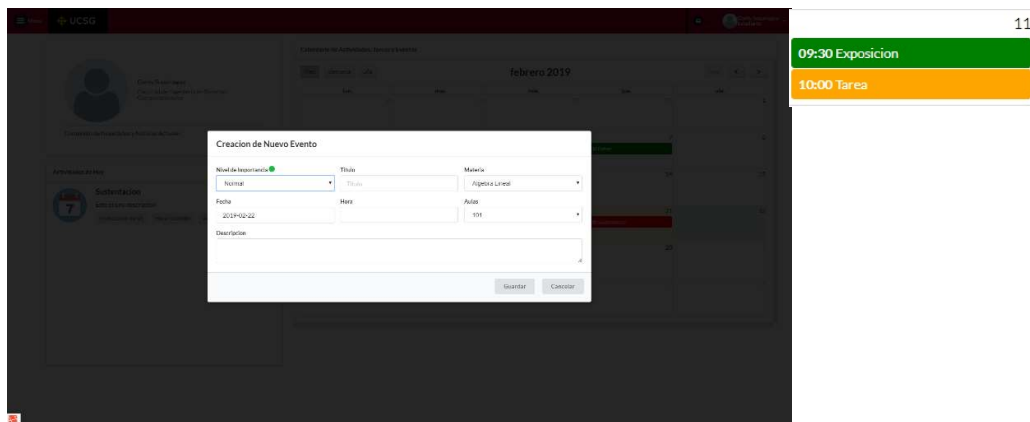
UCSG

febrero 2019

Creacion de Nuevo Evento

Nivel de Importancia
Normal

Titulo
Titulo

Materia
Algebra Lineal

Fecha
2019-02-22

Hora

Aulas
101

Descripcion

Guardar
Cancelar

Subirtalacion

7

11
09:30 Exposicion
10:00 Tarea